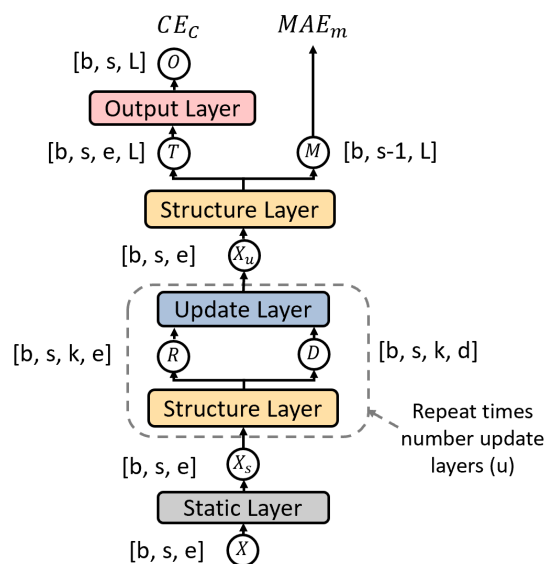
$CE_C$ $MAE_m$

[b, s, L] $O$

Output Layer

[b, s, e, L] $T$ $M$ [b, s-1, L]

Structure Layer

[b, s, e] $X_u$

Update Layer

[b, s, k, e] $R$ $D$ [b, s, k, d]

Structure Layer

Repeat times number update layers (u)

[b, s, e] $X_s$

Static Layer

[b, s, e] $X$